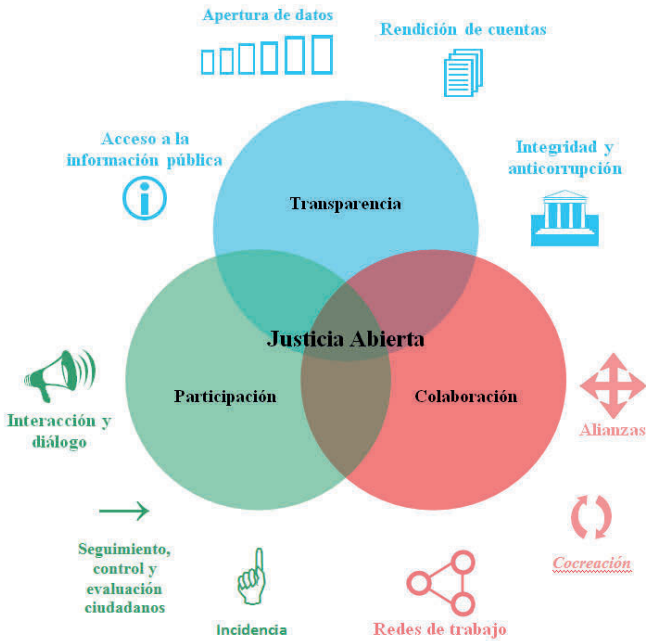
Apertura de datos

Rendición de cuentas

Acceso a la información pública

Integridad y anticorrupción

Transparencia

Justicia Abierta

Participación

Colaboración

Interacción y diálogo

Alianzas

Seguimiento, control y evaluación ciudadanos

Incidencia

Redes de trabajo

Cocreación